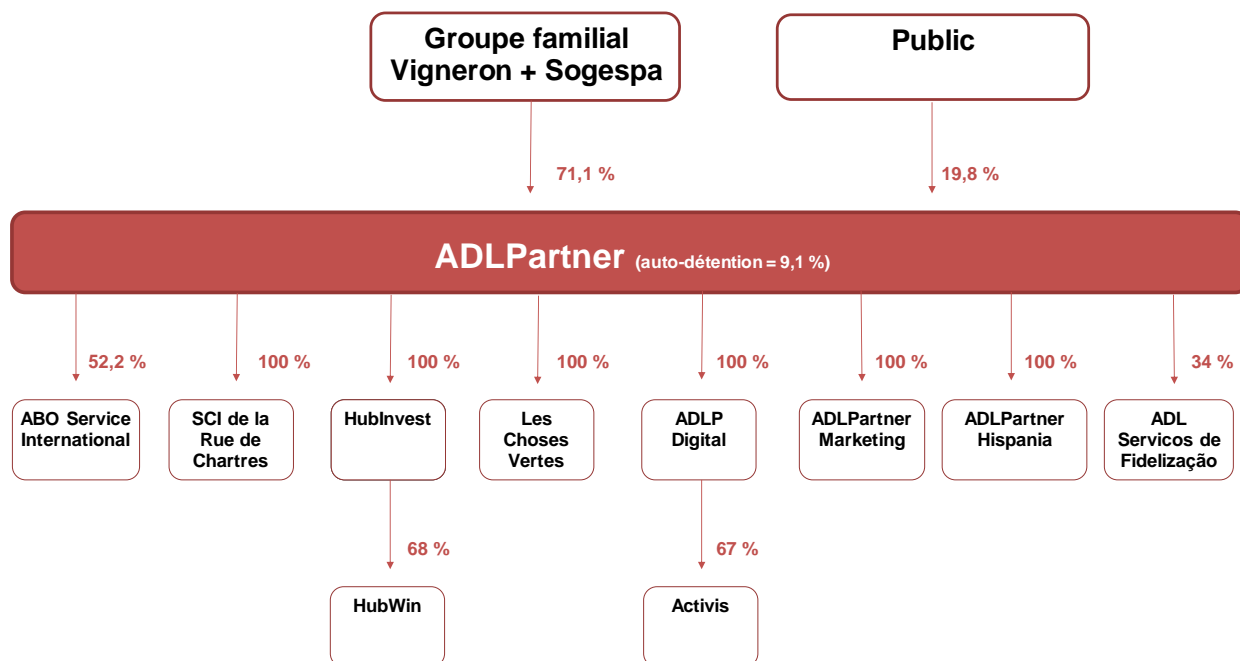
Groupe familial Vigneron + Sogespa

Public

71,1 %

19,8 %

ADLPartner (auto-détention = 9,1 %)

52,2 %

ABO Service International

100 %

SCI de la Rue de Chartres

100 %

HubInvest

68 %

HubWin

100 %

Les Choses Vertes

100 %

ADLP Digital

67 %

Activis

100 %

ADLPartner Marketing

100 %

ADLPartner Hispania

34 %

ADL Servicos de Fidelização